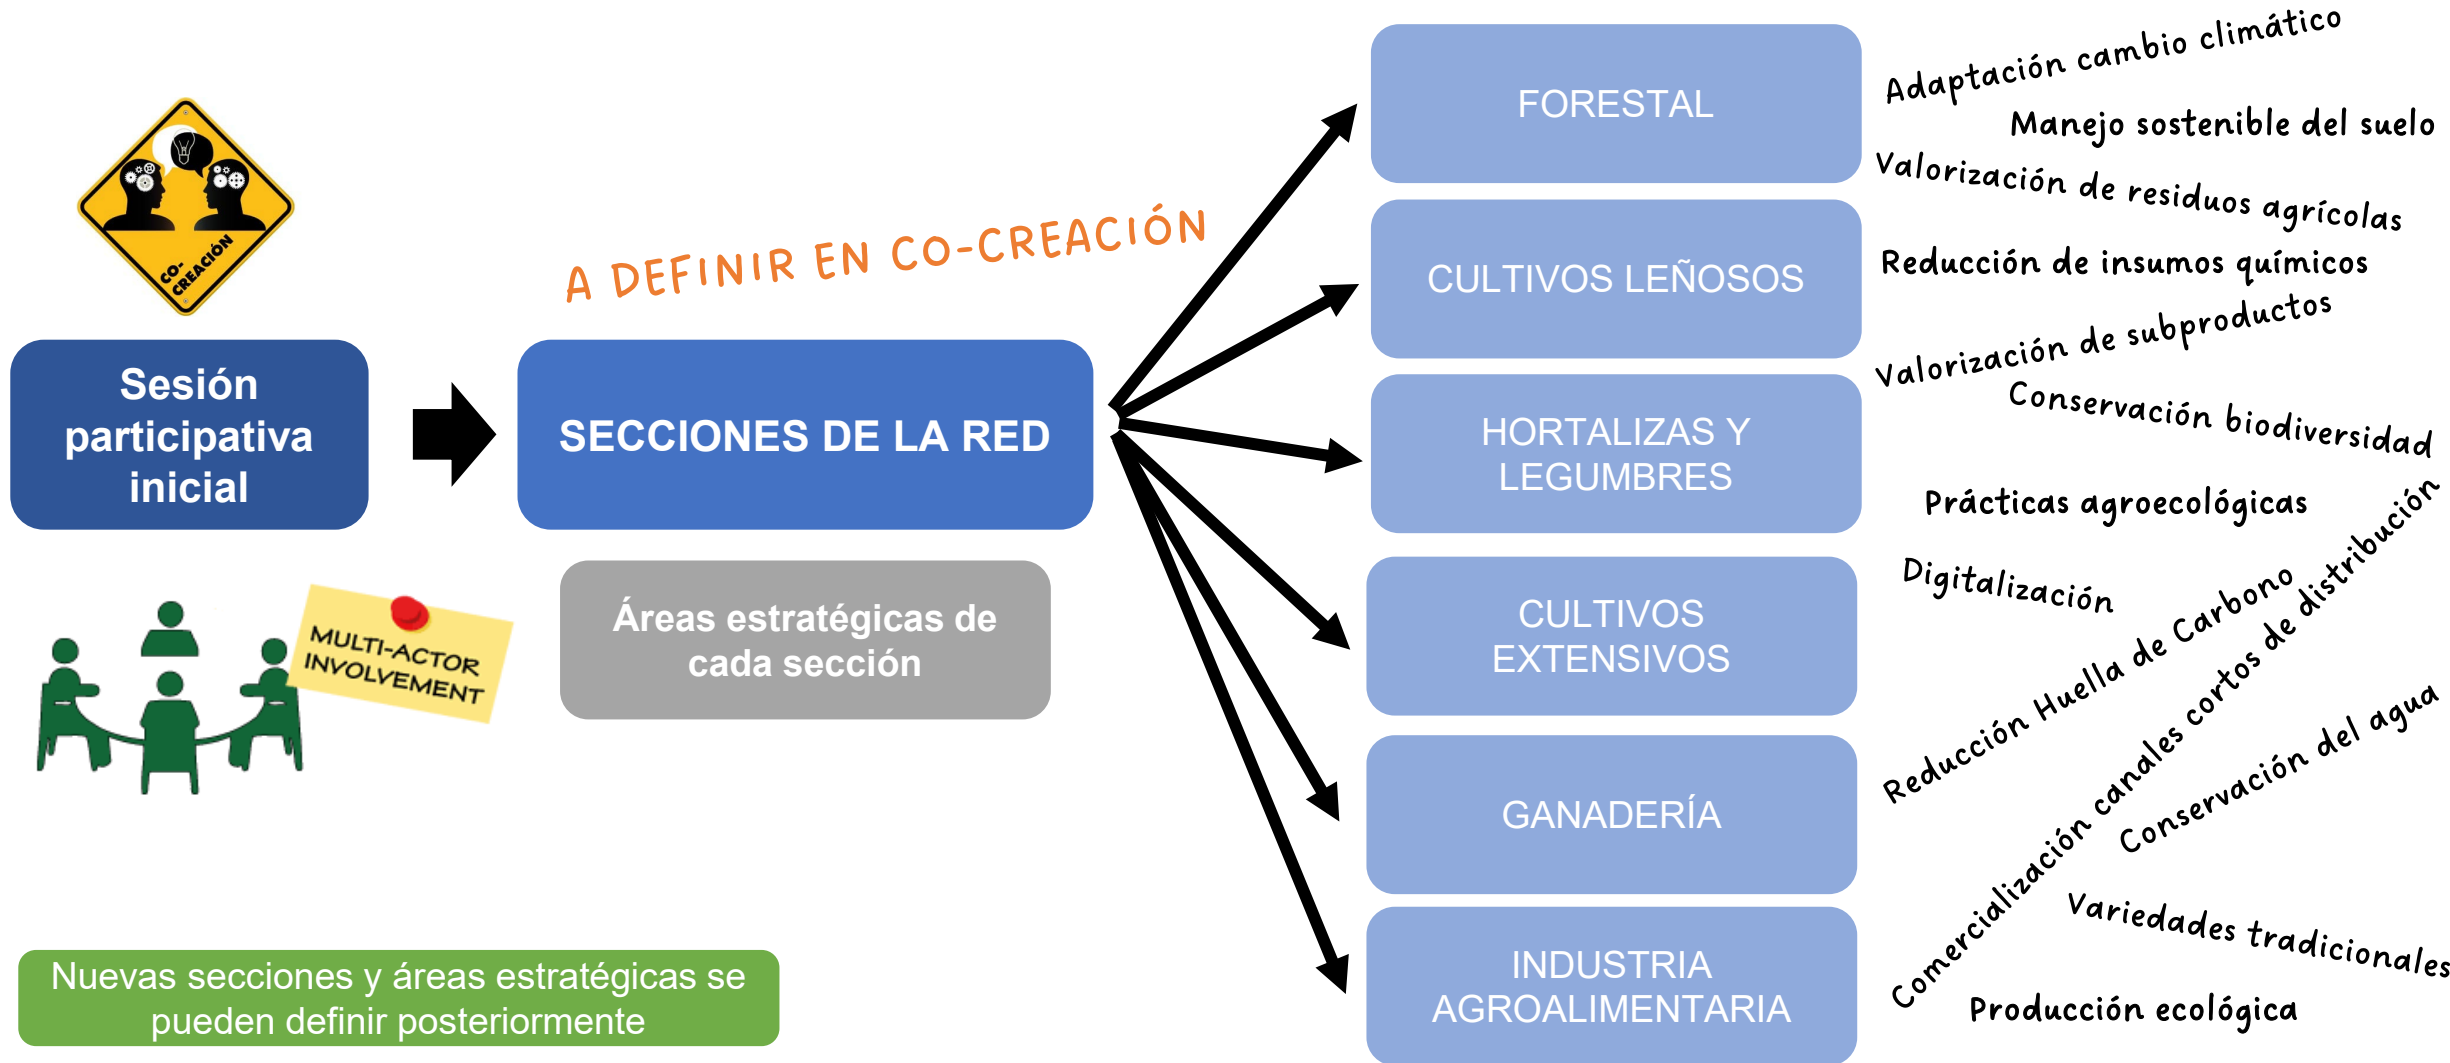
CO-CREACIÓN

Sesión participativa inicial

A DEFINIR EN CO-CREACIÓN

SECCIONES DE LA RED

Áreas estratégicas de cada sección

MULTI-ACTOR INVOLVEMENT

Nuevas secciones y áreas estratégicas se pueden definir posteriormente

FORESTAL

CULTIVOS LEÑOSOS

HORTALIZAS Y LEGUMBRES

CULTIVOS EXTENSIVOS

GANADERÍA

INDUSTRIA AGROALIMENTARIA

Adaptación cambio climático

Manejo sostenible del suelo

Valorización de residuos agrícolas

Reducción de insumos químicos

Valorización de subproductos

Conservación biodiversidad

Prácticas agroecológicas

Digitalización

Reducción Huella de Carbono

Comercialización canales cortos de distribución

Conservación del agua

Variedades tradicionales

Producción ecológica